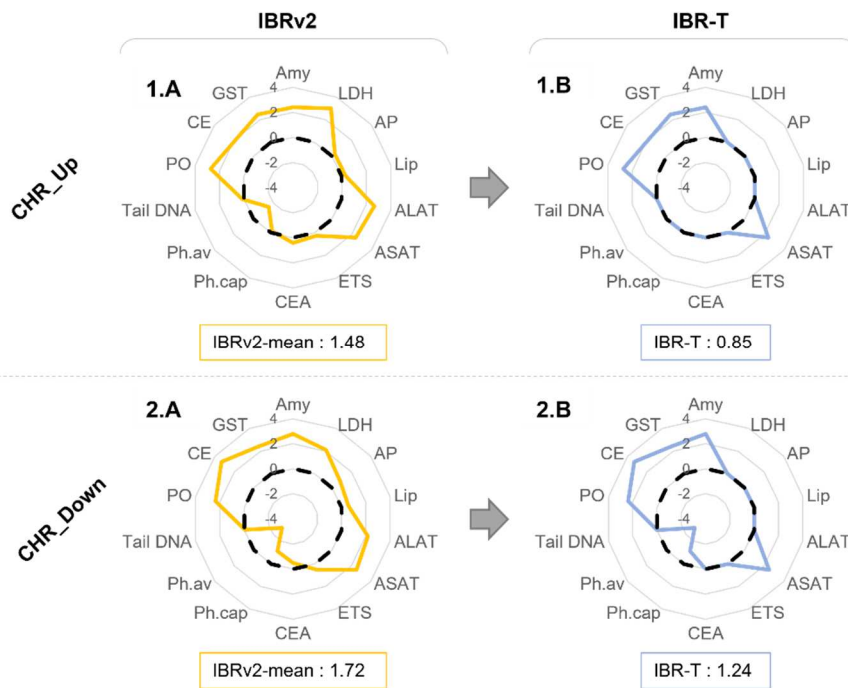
IBRv2

IBR-T

CHR_Up

1.A

Amy
LDH
AP
Lip
ALAT
ASAT
ETS
CEA
Ph.cap
Ph.av
Tail DNA
PO
CE
GST
4
2
0
-2
-4

IBRv2-mean : 1.48

1.B

Amy
LDH
AP
Lip
ALAT
ASAT
ETS
CEA
Ph.cap
Ph.av
Tail DNA
PO
CE
GST
4
2
0
-2
-4

IBR-T : 0.85

CHR_Down

2.A

Amy
LDH
AP
Lip
ALAT
ASAT
ETS
CEA
Ph.cap
Ph.av
Tail DNA
PO
CE
GST
4
2
0
-2
-4

IBRv2-mean : 1.72

2.B

Amy
LDH
AP
Lip
ALAT
ASAT
ETS
CEA
Ph.cap
Ph.av
Tail DNA
PO
CE
GST
4
2
0
-2
-4

IBR-T : 1.24